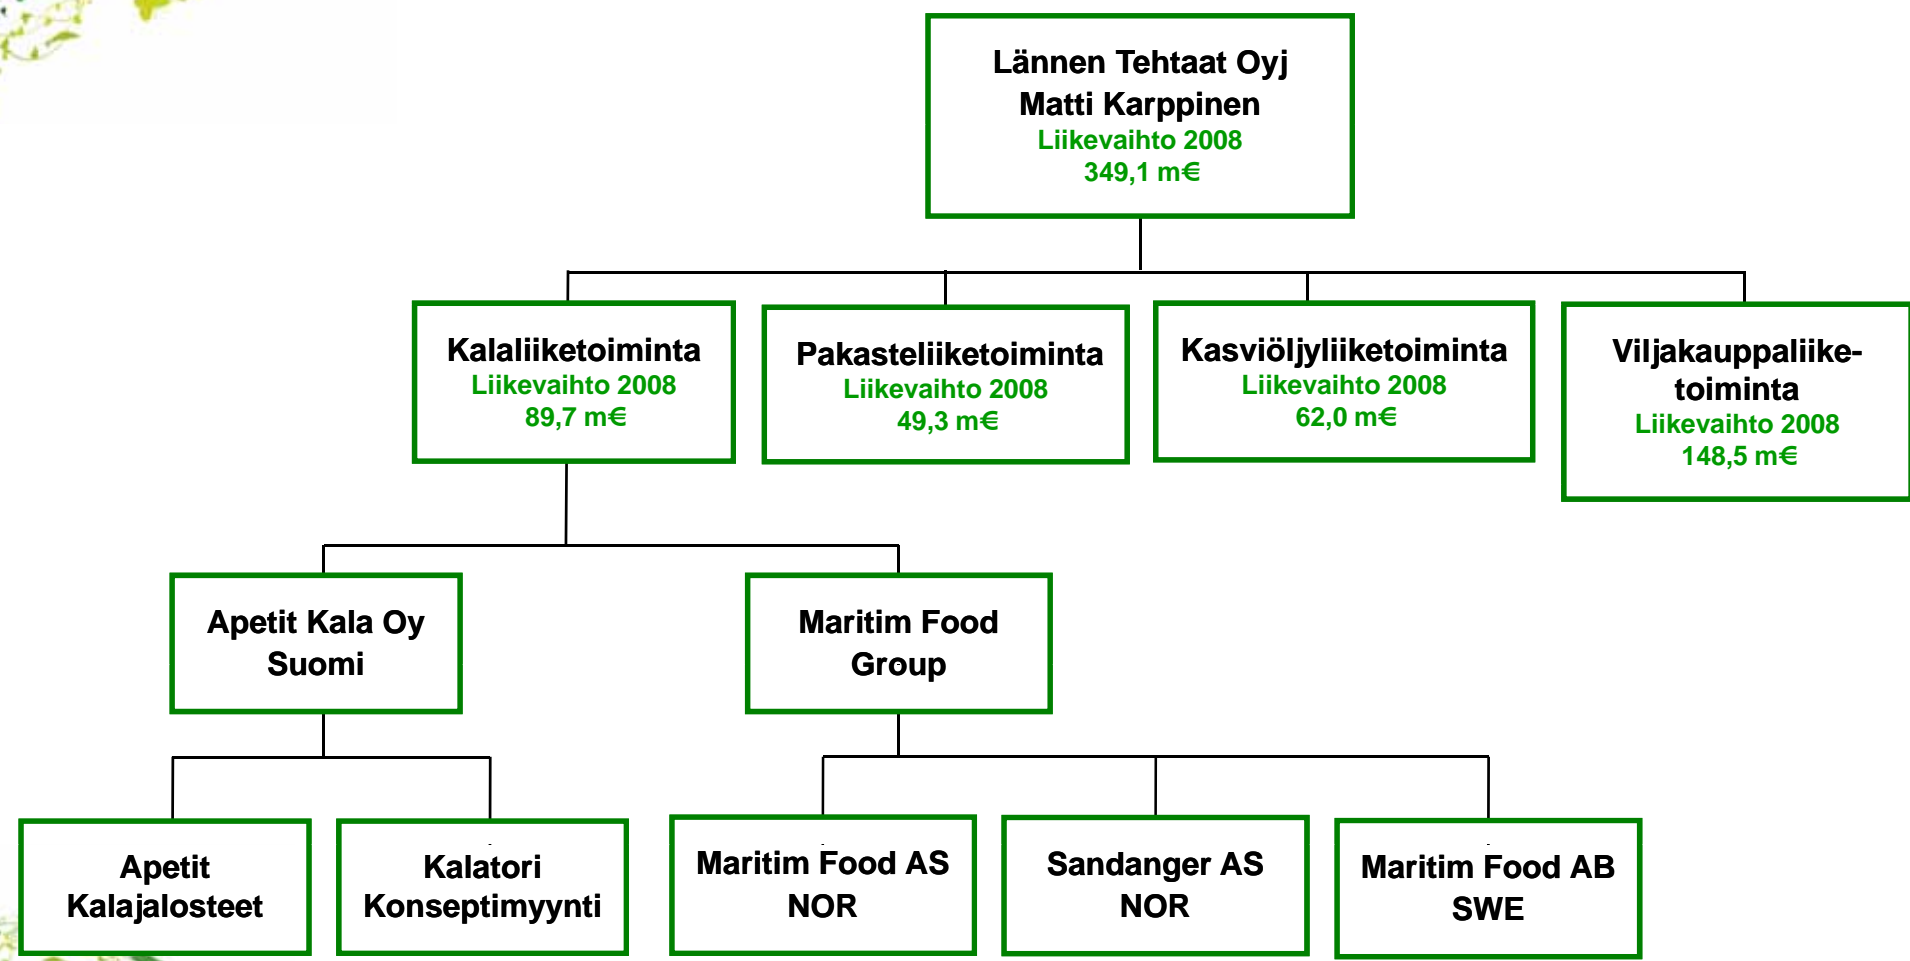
Lännen Tehtaat Oyj
Matti Karppinen
Liikevaihto 2008
349,1 m€

Kalaliiketoiminta
Liikevaihto 2008
89,7 m€

Pakasteliiketoiminta
Liikevaihto 2008
49,3 m€

Kasviöljyliiketoiminta
Liikevaihto 2008
62,0 m€

Viljakauppaliike-toiminta
Liikevaihto 2008
148,5 m€

Apetit Kala Oy
Suomi

Maritim Food
Group

Apetit
Kalajalosteet

Kalatori
Konseptimyynti

Maritim Food AS
NOR

Sandanger AS
NOR

Maritim Food AB
SWE